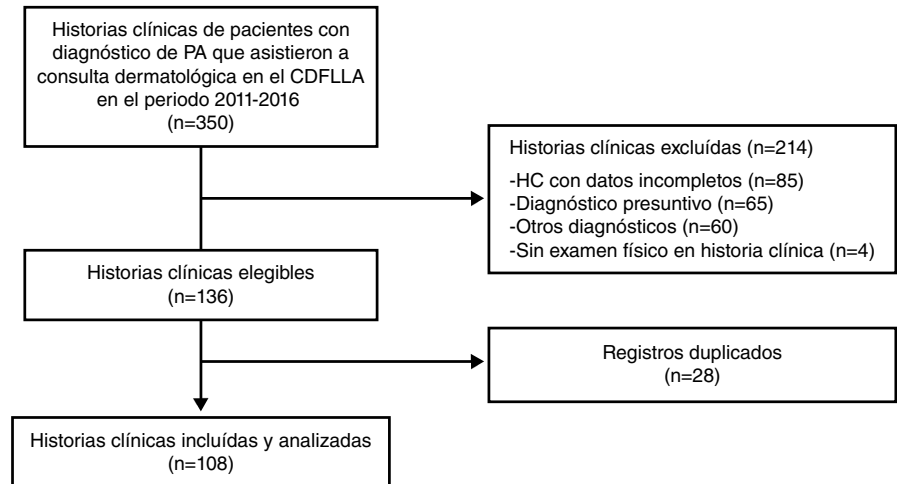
Historias clínicas de pacientes con diagnóstico de PA que asistieron a consulta dermatológica en el CDFLLA en el periodo 2011-2016
(n=350)

Historias clínicas excluídas (n=214)

-HC con datos incompletos (n=85)
-Diagnóstico presuntivo (n=65)
-Otros diagnósticos (n=60)
-Sin examen físico en historia clínica (n=4)

Historias clínicas elegibles
(n=136)

Registros duplicados
(n=28)

Historias clínicas incluídas y analizadas
(n=108)